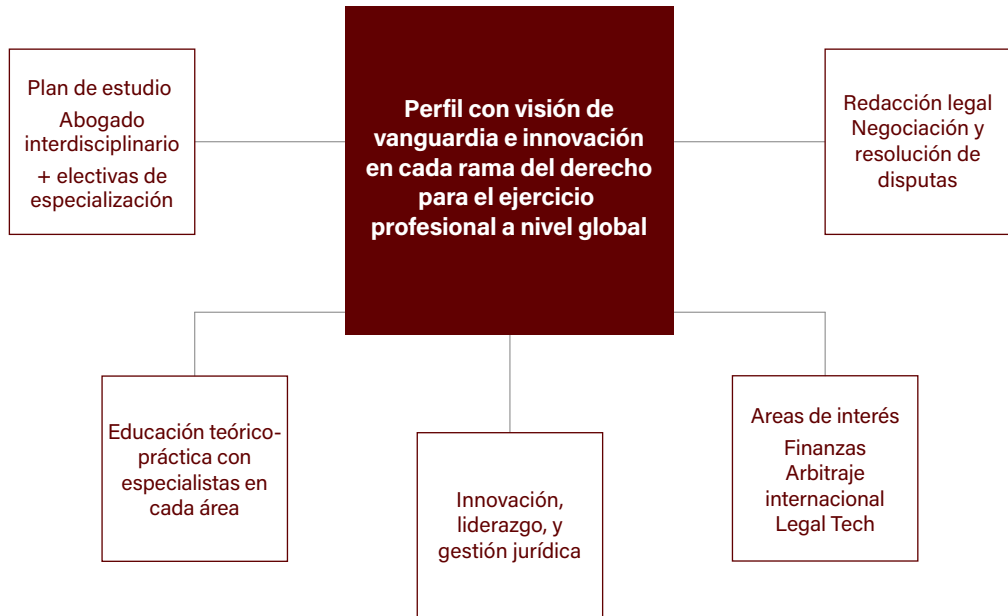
Perfil con visión de vanguardia e innovación en cada rama del derecho para el ejercicio profesional a nivel global

Plan de estudio
Abogado interdisciplinario
+ electivas de especialización

Redacción legal
Negociación y resolución de disputas

Educación teórico-práctica con especialistas en cada área

Innovación, liderazgo, y gestión jurídica

Areas de interés
Finanzas
Arbitraje internacional
Legal Tech